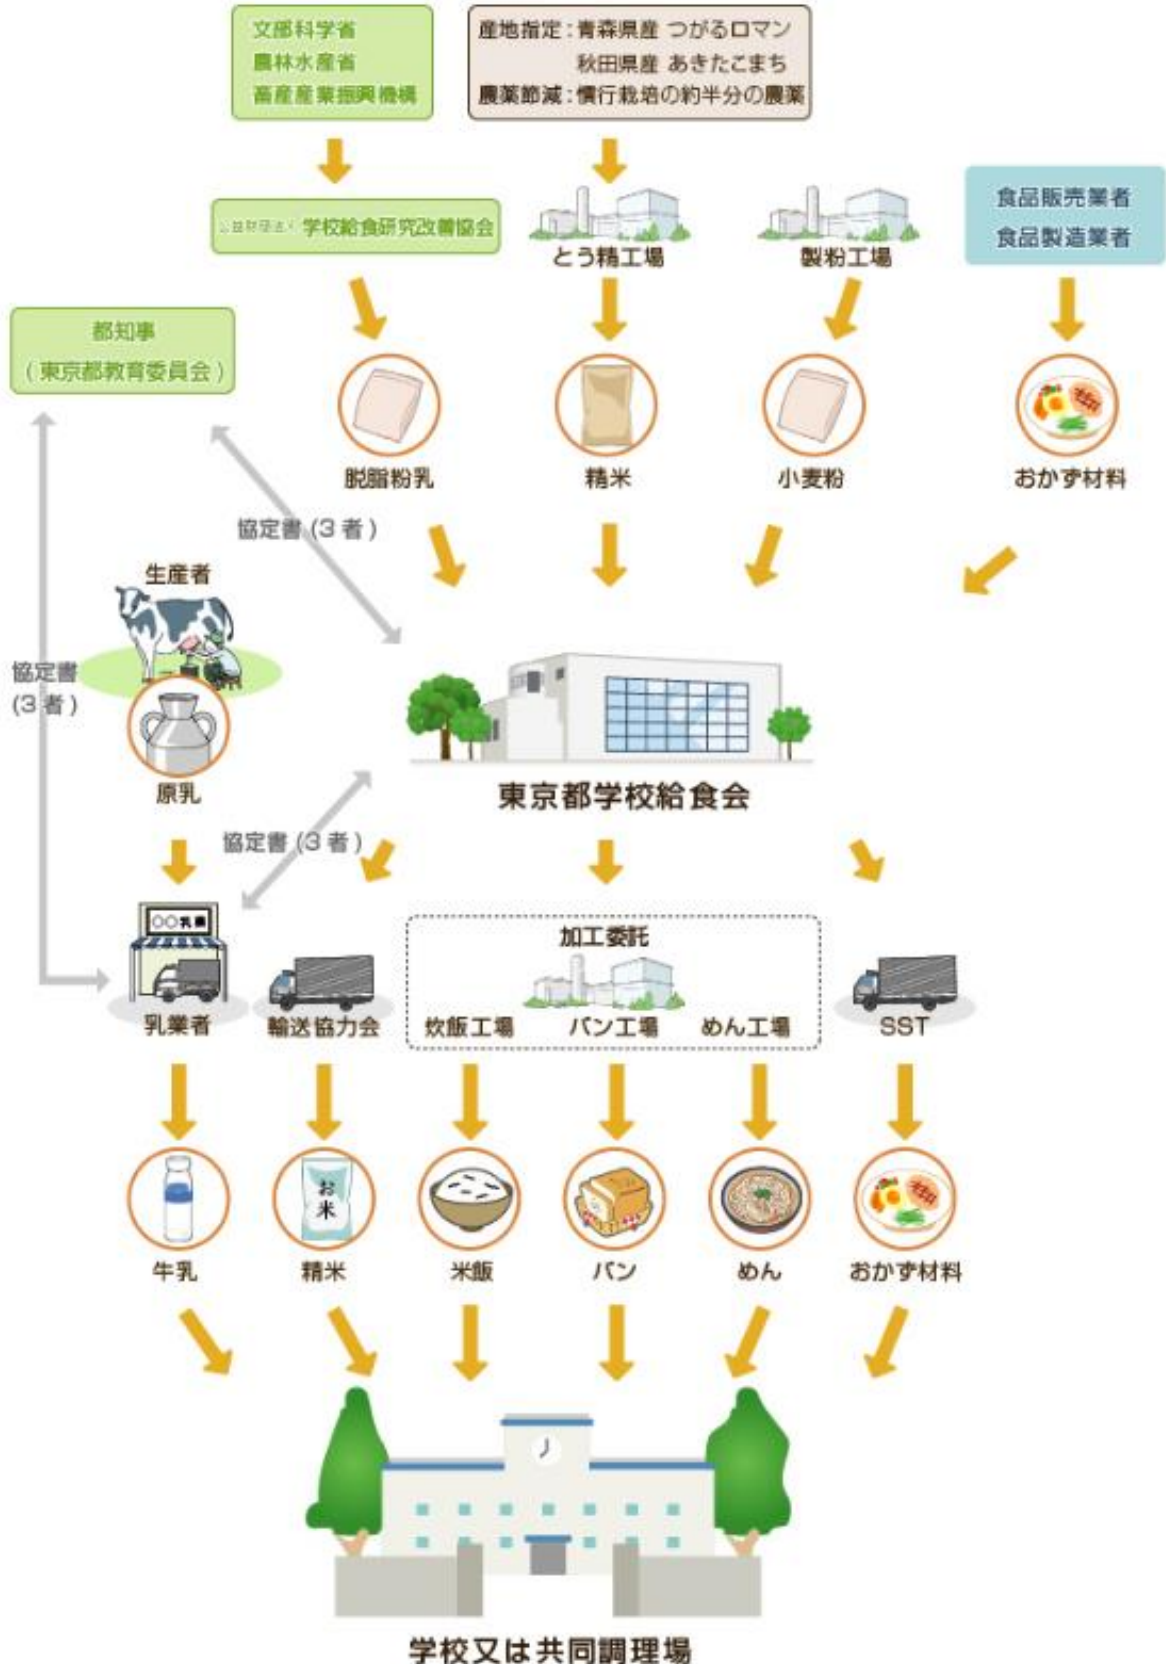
文部科学省
農林水産省
畜産産業振興機構

産地指定：青森県産 つがるロマン
秋田県産 あきたこまち
農薬節減：慣行栽培の約半分の農薬

公益財団法人 学校給食研究改善協会

とう精工場

製粉工場

食品販売業者
食品製造業者

都知事
（東京都教育委員会）

脱脂粉乳

精米

小麦粉

おかず材料

協定書（3者）

生産者

協定書
（3者）

原乳

東京都学校給食会

協定書（3者）

加工委託

〇〇乳業

乳業者

輸送協力会

炊飯工場

パン工場

めん工場

SST

牛乳

お米

精米

米飯

パン

めん

おかず材料

学校又は共同調理場